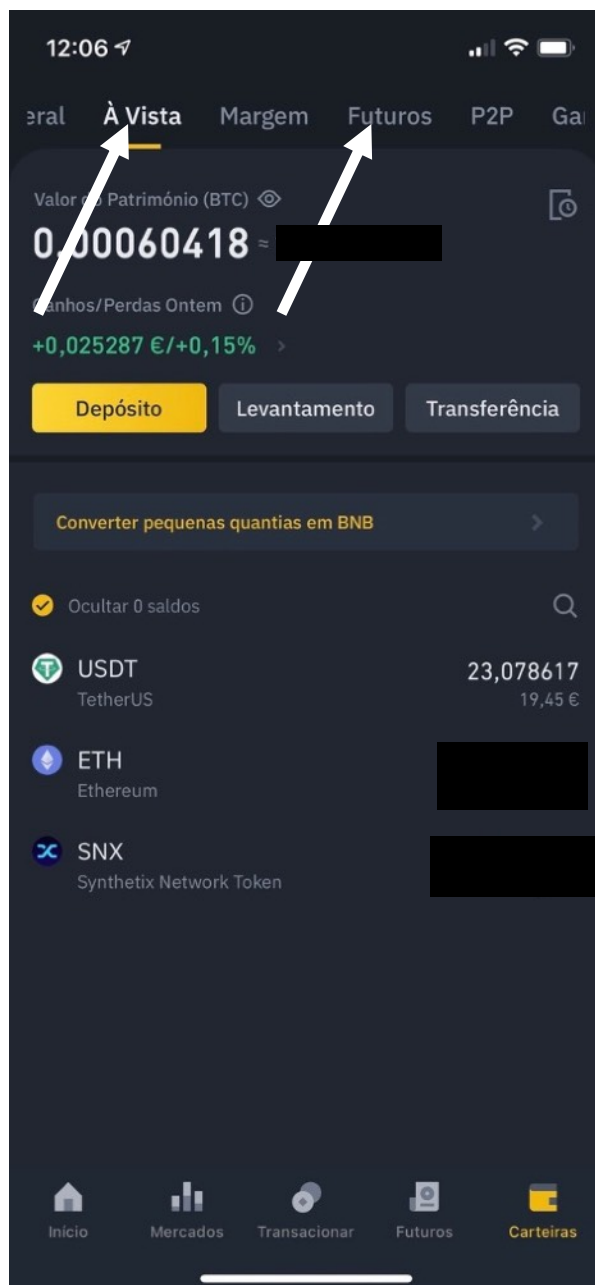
12:06

eral À Vista Margem Futuros P2P Ga

Valor d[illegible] Património (BTC)

0,00060418 ≈ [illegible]

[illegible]anhos/Perdas Ontem ⓘ

+0,025287 €/+0,15%

Depósito Levantamento Transferência

Converter pequenas quantias em BNB

Ocultar 0 saldos

USDT
TetherUS
23,078617
19,45 €

ETH
Ethereum
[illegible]

SNX
Synthetix Network Token
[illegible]

Início Mercados Transacionar Futuros Carteiras